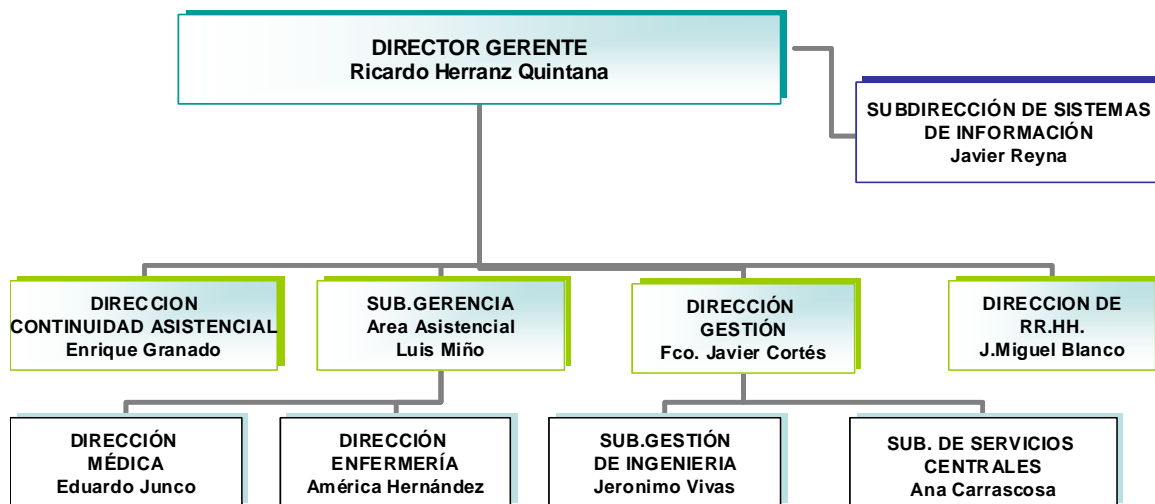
DIRECTOR GERENTE
Ricardo Herranz Quintana

SUBDIRECCIÓN DE SISTEMAS DE INFORMACIÓN
Javier Reyna

DIRECCION CONTINUIDAD ASISTENCIAL
Enrique Granado

SUB.GERENCIA
Area Asistencial
Luis Miño

DIRECCIÓN GESTIÓN
Fco. Javier Cortés

DIRECCION DE RR.HH.
J.Miguel Blanco

DIRECCIÓN MÉDICA
Eduardo Junco

DIRECCIÓN ENFERMERÍA
América Hernández

SUB.GESTIÓN DE INGENIERIA
Jeronimo Vivas

SUB. DE SERVICIOS CENTRALES
Ana Carrascosa